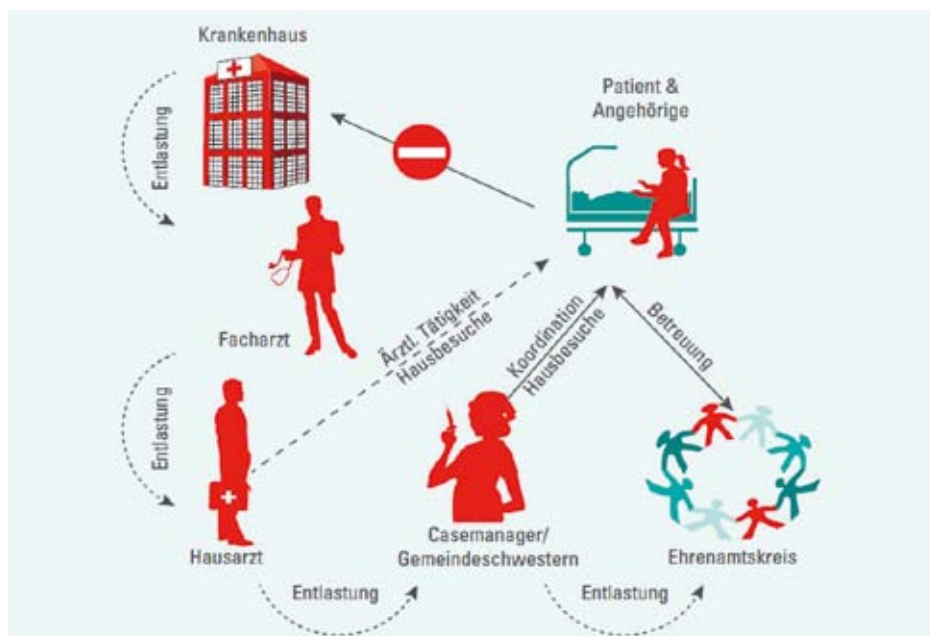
Krankenhaus

Entlastung

Patient & Angehörige

Facharzt

Ärztl. Tätigkeit Hausbesuche

Koordination Hausbesuche

Betreuung

Entlastung

Hausarzt

Casemanager/ Gemeindeschwestern

Ehrenamtskreis

Entlastung

Entlastung